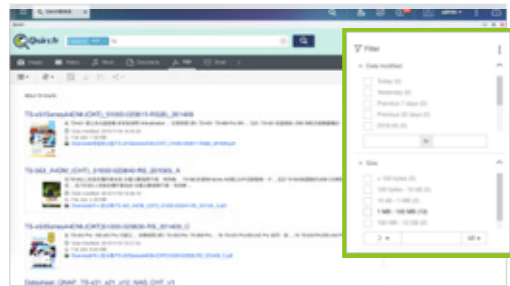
Qsirch

Filter

Date modified

Today
Yesterday
Previous 7 days
Previous 30 days
2016-05-25

to

Size

< 100 bytes
100 bytes - 10 KB
10 KB - 1 MB
1 MB - 100 MB
100 MB - 1 GB

Images Videos Music Documents PDF Email

TS-x51SeriesA4EN (CHT)_51000-025815-RS(B)_201408

TS-563_A4EN (CHT)_51000-025840-RS_201503_A

TS-x53SeriesA4EN (CHT)51000-025830-RS_201405_C

Datasheet_QNAP_TS-x31_x31_v12_NAS_CHT_v1